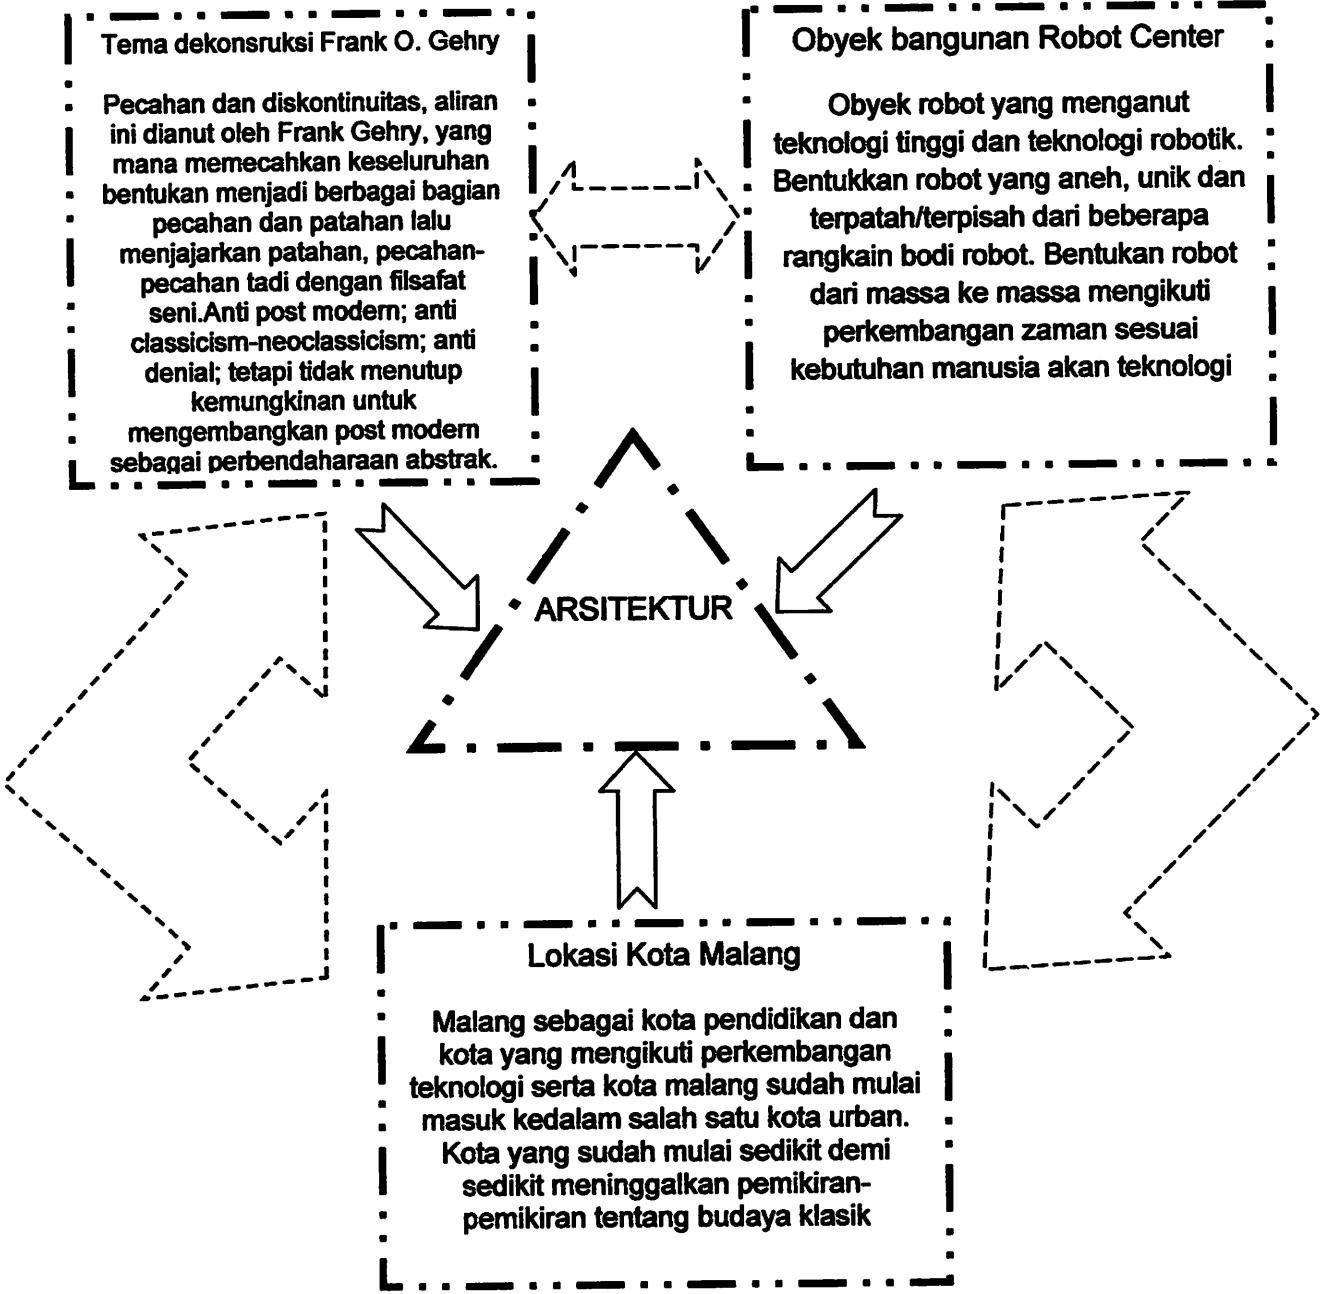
Tema dekonsruksi Frank O. Gehry

Pecahan dan diskontinuitas, aliran ini dianut oleh Frank Gehry, yang mana memecahkan keseluruhan bentukan menjadi berbagai bagian pecahan dan patahan lalu menjajarkan patahan, pecahan-pecahan tadi dengan filsafat seni.Anti post modern; anti classicism-neoclassicism; anti denial; tetapi tidak menutup kemungkinan untuk mengembangkan post modern sebagai perbendaharaan abstrak.

Obyek bangunan Robot Center

Obyek robot yang menganut teknologi tinggi dan teknologi robotik. Bentukkan robot yang aneh, unik dan terpatah/terpisah dari beberapa rangkain bodi robot. Bentukan robot dari massa ke massa mengikuti perkembangan zaman sesuai kebutuhan manusia akan teknologi

ARSITEKTUR

Lokasi Kota Malang

Malang sebagai kota pendidikan dan kota yang mengikuti perkembangan teknologi serta kota malang sudah mulai masuk kedalam salah satu kota urban. Kota yang sudah mulai sedikit demi sedikit meninggalkan pemikiran-pemikiran tentang budaya klasik